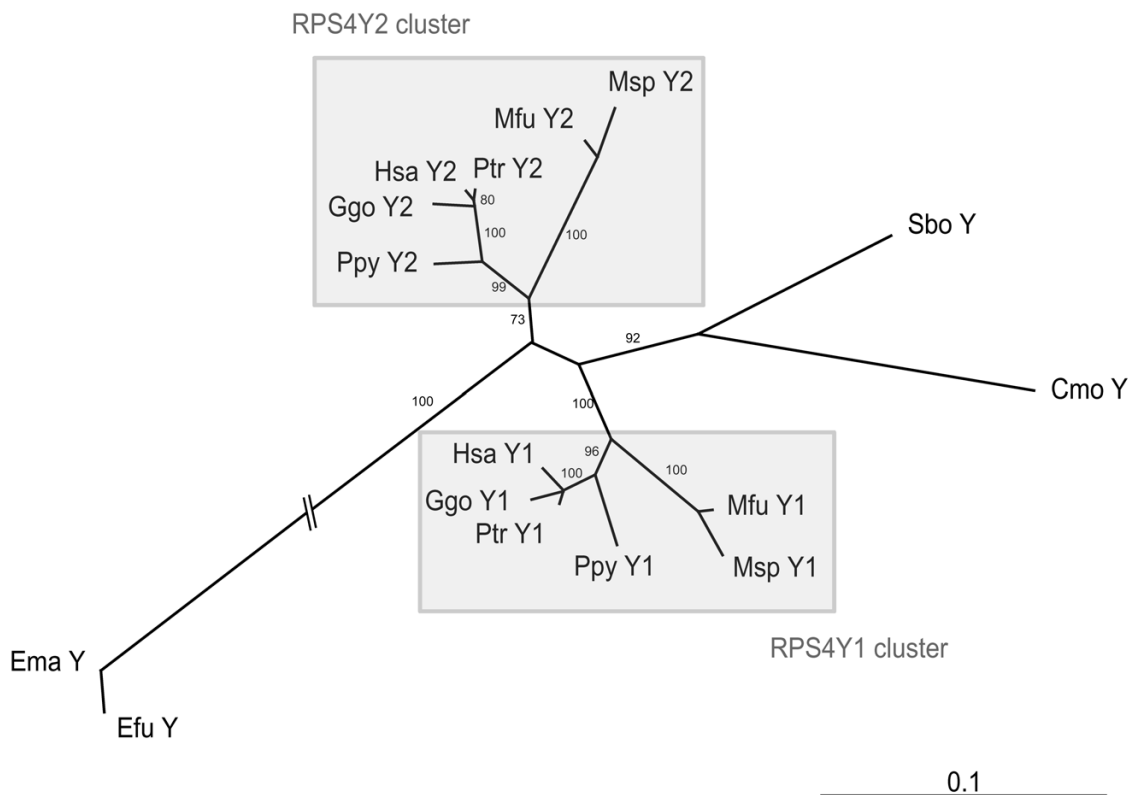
RPS4Y2 cluster

Msp Y2

Mfu Y2

Hsa Y2

Ptr Y2

80

Ggo Y2

100

100

Ppy Y2

99

73

Sbo Y

92

Cmo Y

100

100

Hsa Y1

96

100

100

Ggo Y1

Mfu Y1

Ptr Y1

Ppy Y1

Msp Y1

RPS4Y1 cluster

Ema Y

Efu Y

0.1